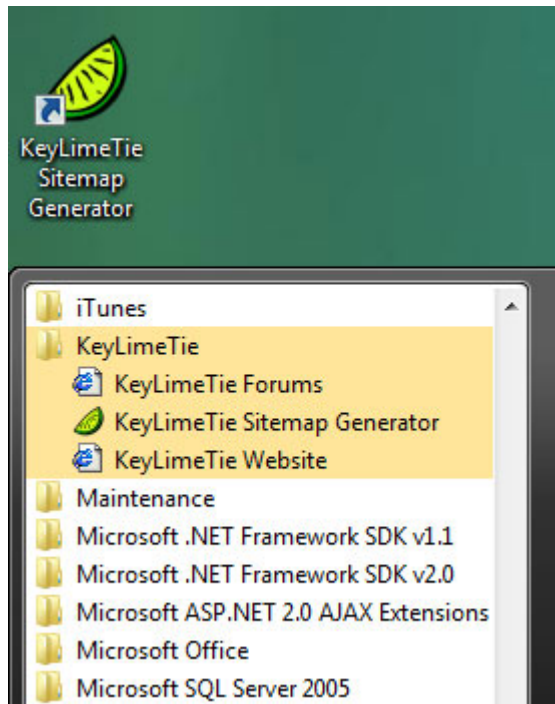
KeyLimeTie Sitemap Generator

iTunes
KeyLimeTie
KeyLimeTie Forums
KeyLimeTie Sitemap Generator
KeyLimeTie Website
Maintenance
Microsoft .NET Framework SDK v1.1
Microsoft .NET Framework SDK v2.0
Microsoft ASP.NET 2.0 AJAX Extensions
Microsoft Office
Microsoft SQL Server 2005